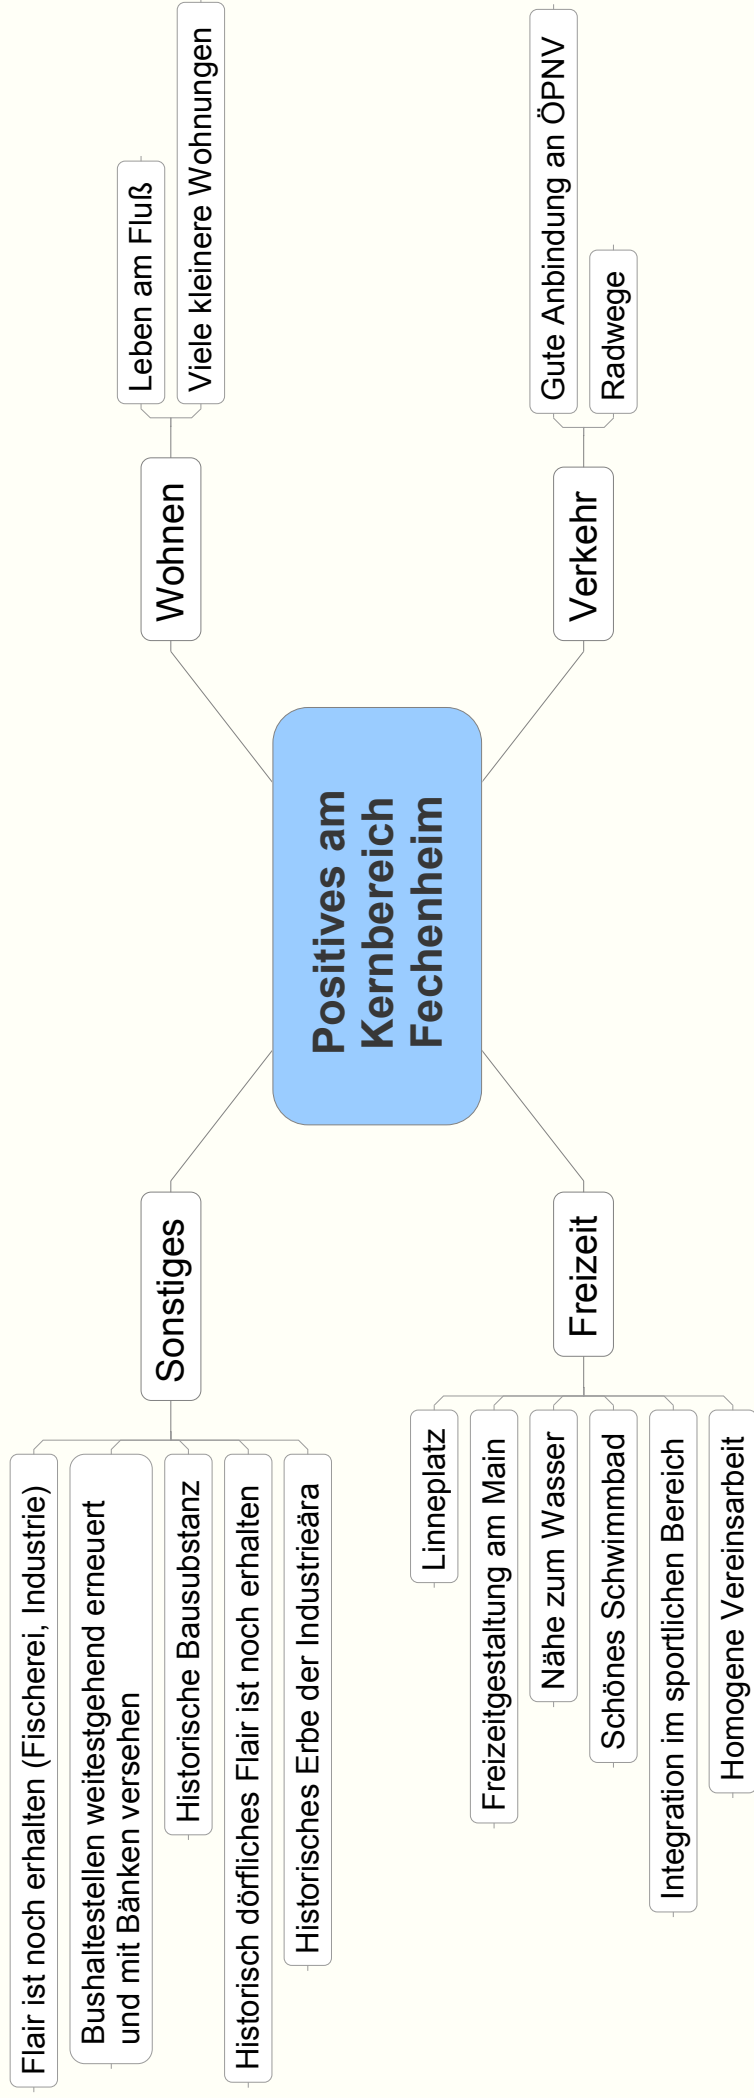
Positives am Kernbereich Fechenheim

Wohnen

Leben am Fluß

Viele kleinere Wohnungen

Verkehr

Gute Anbindung an ÖPNV

Radwege

Sonstiges

Flair ist noch erhalten (Fischerei, Industrie)

Bushaltestellen weitestgehend erneuert und mit Bänken versehen

Historische Bausubstanz

Historisch dörfliches Flair ist noch erhalten

Historisches Erbe der Industrieära

Freizeit

Linneplatz

Freizeitgestaltung am Main

Nähe zum Wasser

Schönes Schwimmbad

Integration im sportlichen Bereich

Homogene Vereinsarbeit